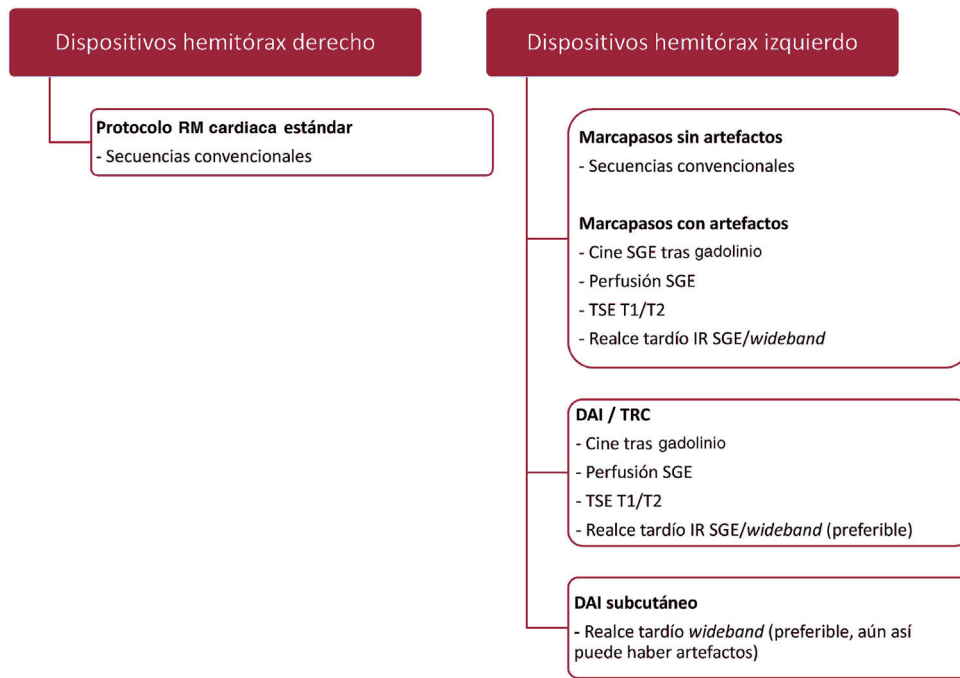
Dispositivos hemitórax derecho

Protocolo RM cardiaca estándar
- Secuencias convencionales

Dispositivos hemitórax izquierdo

Marcapasos sin artefactos
- Secuencias convencionales

Marcapasos con artefactos
- Cine SGE tras gadolinio
- Perfusión SGE
- TSE T1/T2
- Realce tardío IR SGE/*wideband*

DAI / TRC
- Cine tras gadolinio
- Perfusión SGE
- TSE T1/T2
- Realce tardío IR SGE/*wideband* (preferible)

DAI subcutáneo
- Realce tardío *wideband* (preferible, aún así puede haber artefactos)